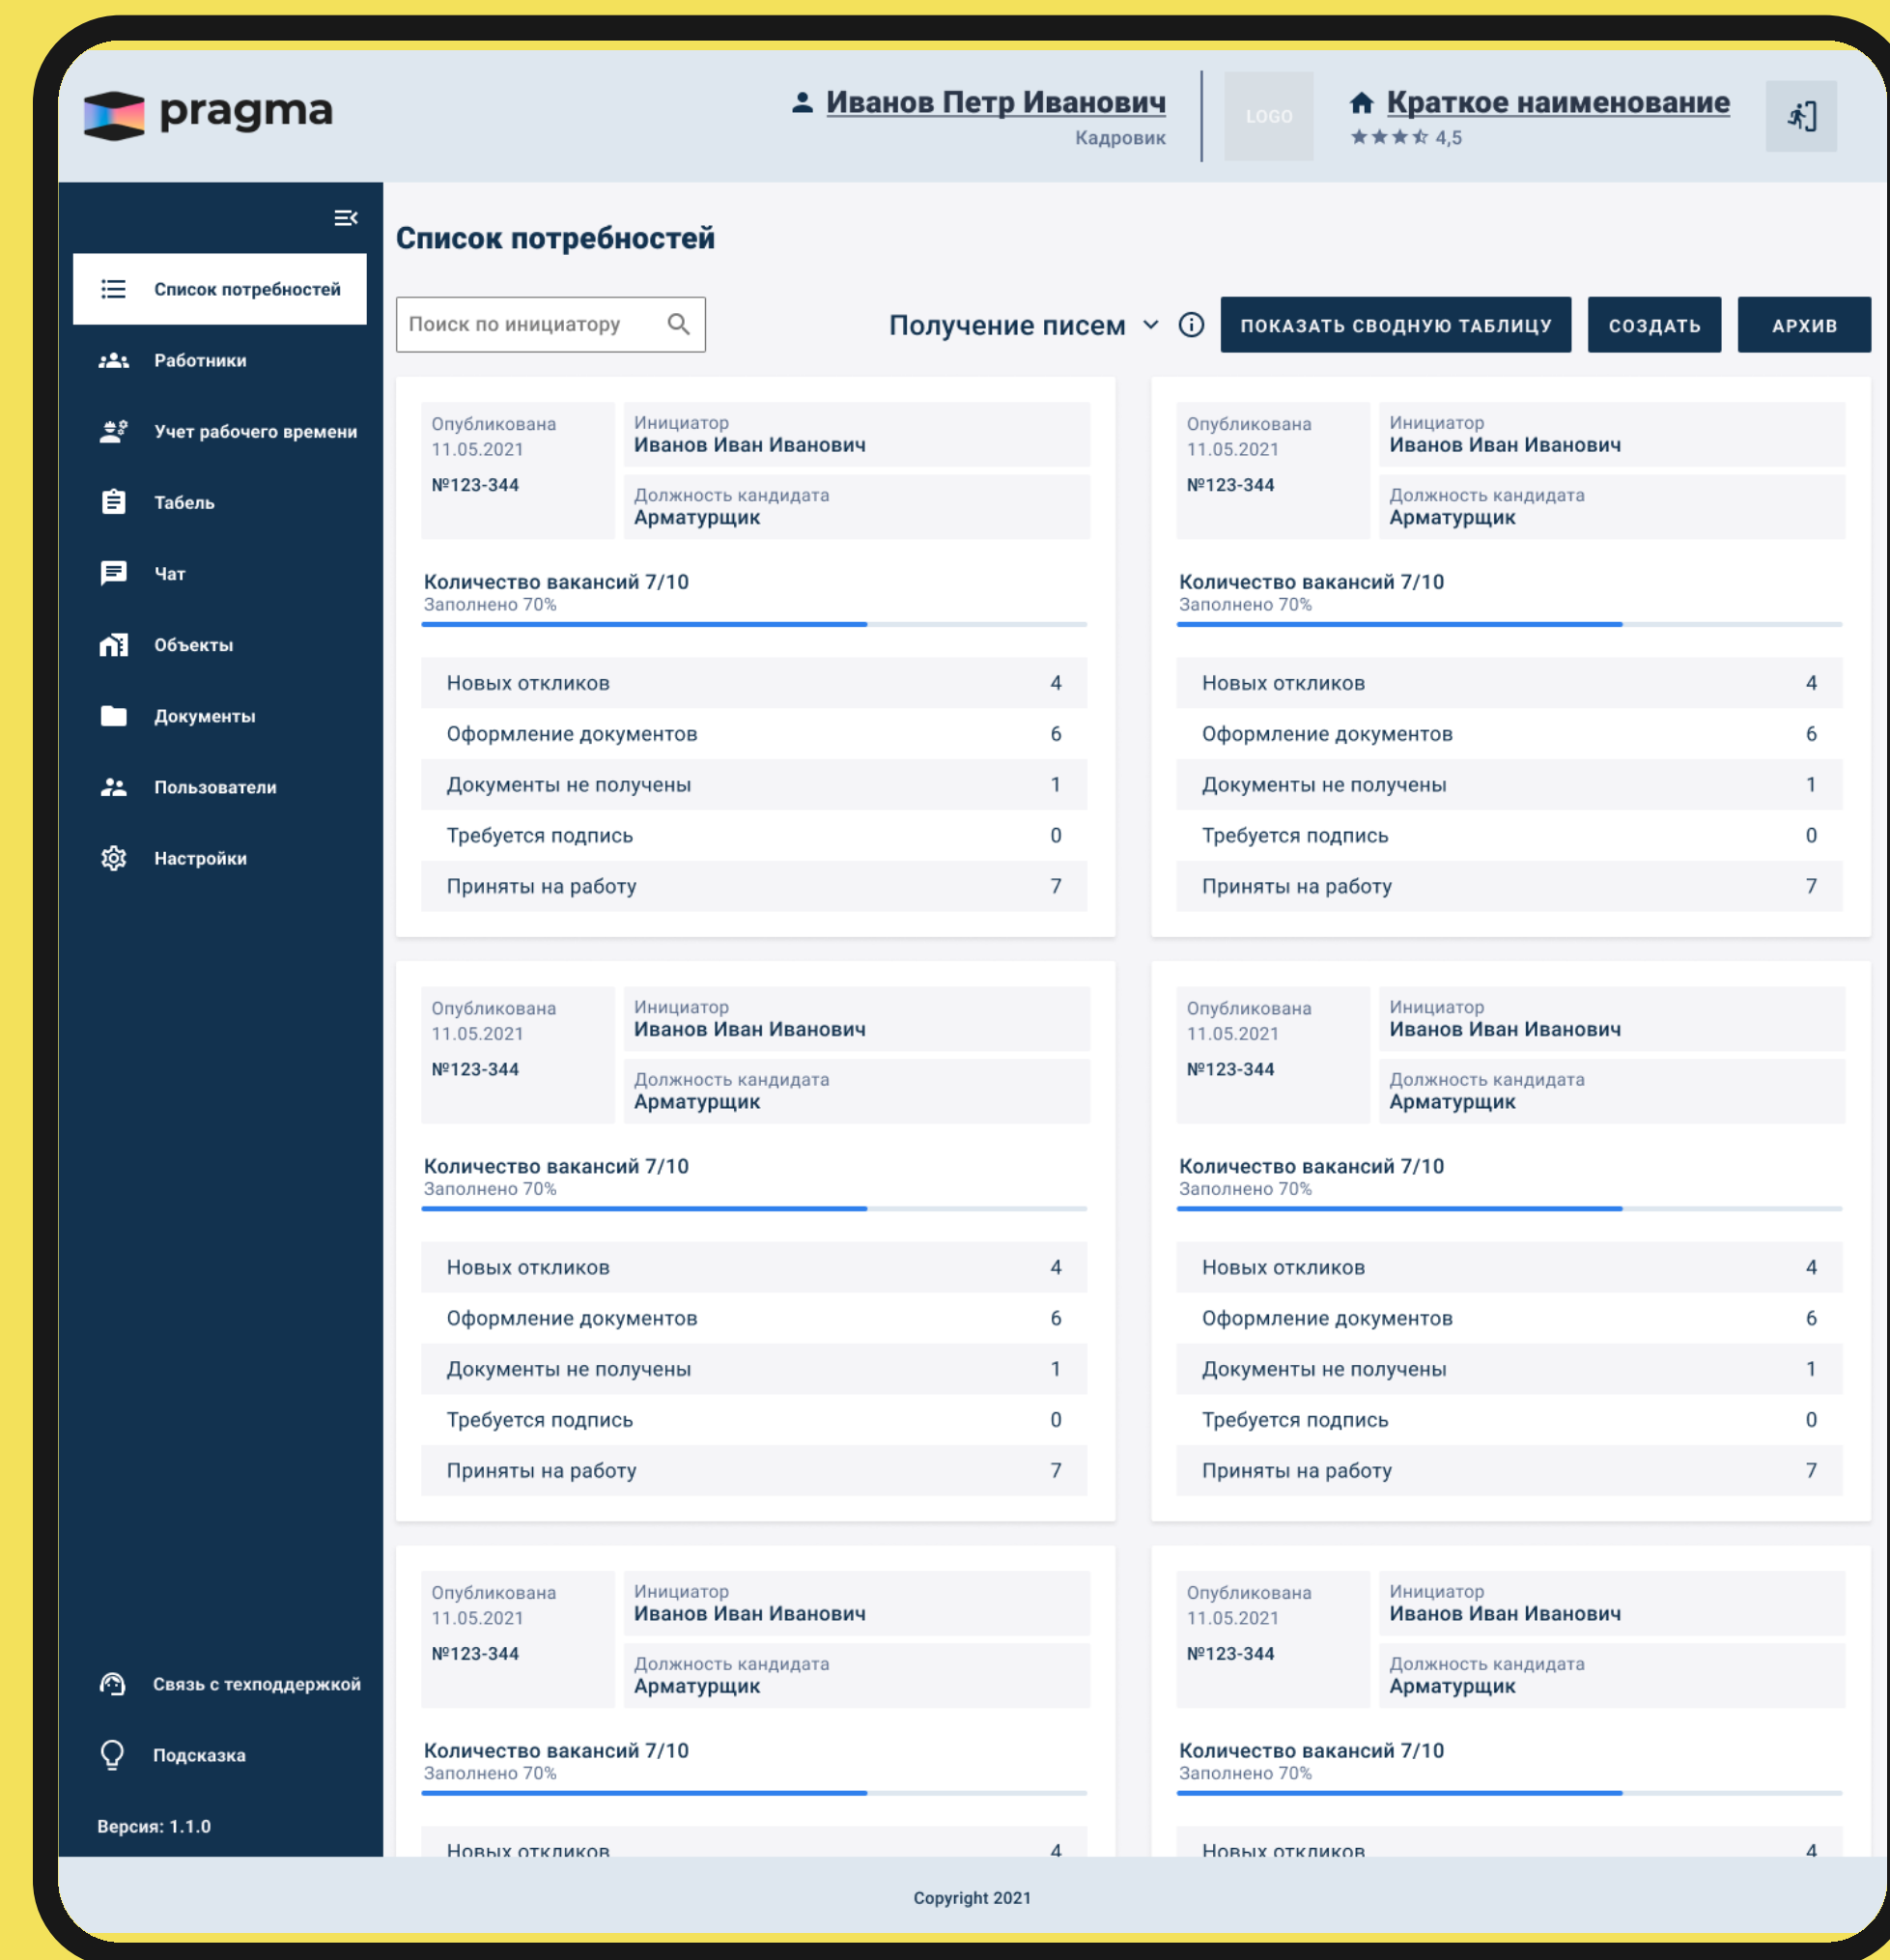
pragma

Иванов Петр Иванович
Кадровик

LOGO

Краткое наименование
4,5

Список потребностей
Работники
Учет рабочего времени
Табель
Чат
Объекты
Документы
Пользователи
Настройки

Связь с техподдержкой
Подсказка
Версия: 1.1.0

Список потребностей

Поиск по инициатору

Получение писем

ПОКАЗАТЬ СВОДНУЮ ТАБЛИЦУ
СОЗДАТЬ
АРХИВ

Опубликована
11.05.2021
№123-344
Инициатор
Иванов Иван Иванович
Должность кандидата
Арматурщик
Количество вакансий 7/10
Заполнено 70%

| Новых откликов | 4 |
|---|---|
| Оформление документов | 6 |
| Документы не получены | 1 |
| Требуется подпись | 0 |
| Приняты на работу | 7 |

Опубликована
11.05.2021
№123-344
Инициатор
Иванов Иван Иванович
Должность кандидата
Арматурщик
Количество вакансий 7/10
Заполнено 70%

| Новых откликов | 4 |
|---|---|
| Оформление документов | 6 |
| Документы не получены | 1 |
| Требуется подпись | 0 |
| Приняты на работу | 7 |

Опубликована
11.05.2021
№123-344
Инициатор
Иванов Иван Иванович
Должность кандидата
Арматурщик
Количество вакансий 7/10
Заполнено 70%

| Новых откликов | 4 |
|---|---|
| Оформление документов | 6 |
| Документы не получены | 1 |
| Требуется подпись | 0 |
| Приняты на работу | 7 |

Опубликована
11.05.2021
№123-344
Инициатор
Иванов Иван Иванович
Должность кандидата
Арматурщик
Количество вакансий 7/10
Заполнено 70%

| Новых откликов | 4 |
|---|---|
| Оформление документов | 6 |
| Документы не получены | 1 |
| Требуется подпись | 0 |
| Приняты на работу | 7 |

Опубликована
11.05.2021
№123-344
Инициатор
Иванов Иван Иванович
Должность кандидата
Арматурщик
Количество вакансий 7/10
Заполнено 70%

| Новых откликов | 4 |
|---|---|

Опубликована
11.05.2021
№123-344
Инициатор
Иванов Иван Иванович
Должность кандидата
Арматурщик
Количество вакансий 7/10
Заполнено 70%

| Новых откликов | 4 |
|---|---|

Copyright 2021